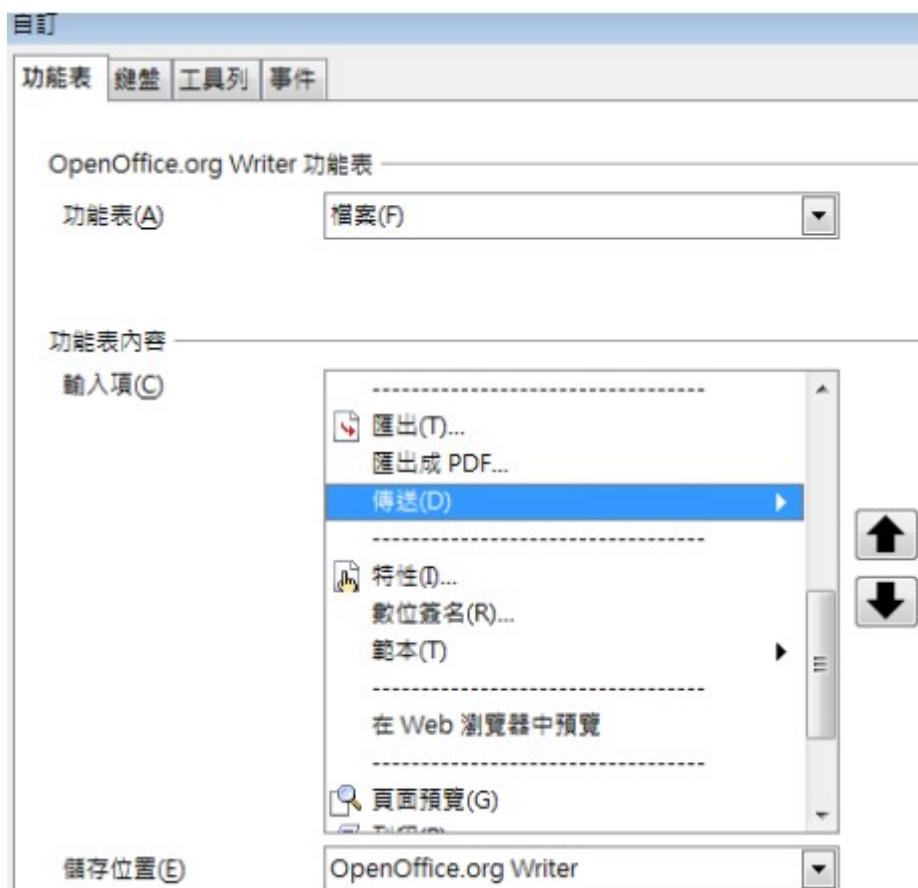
自訂

功能表 鍵盤 工具列 事件

OpenOffice.org Writer 功能表

功能表(A) 檔案(F)

功能表內容

輸入項(C)

--------------------------------

匯出(T)...

匯出成 PDF...

傳送(D)

--------------------------------

特性(I)...

數位簽名(R)...

範本(T)

--------------------------------

在 Web 瀏覽器中預覽

--------------------------------

頁面預覽(G)

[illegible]

儲存位置(E) OpenOffice.org Writer